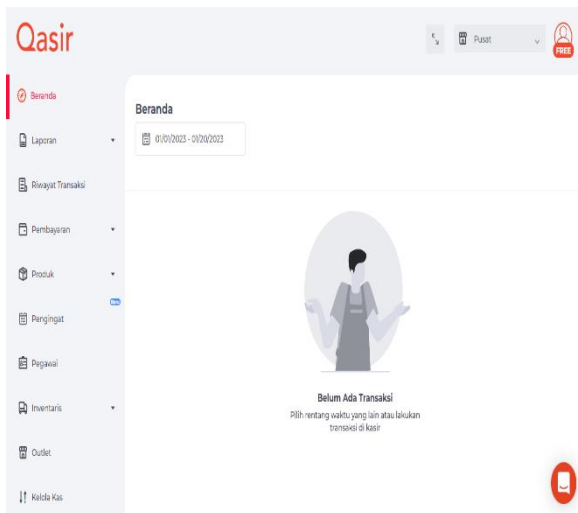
Qasir

Pusat

FREE

Beranda

Laporan

Riwayat Transaksi

Pembayaran

Produk

Beta

Pengingat

Pegawai

Inventaris

Outlet

Kelola Kas

Beranda

01/01/2023 - 01/20/2023

Belum Ada Transaksi

Pilih rentang waktu yang lain atau lakukan transaksi di kasir